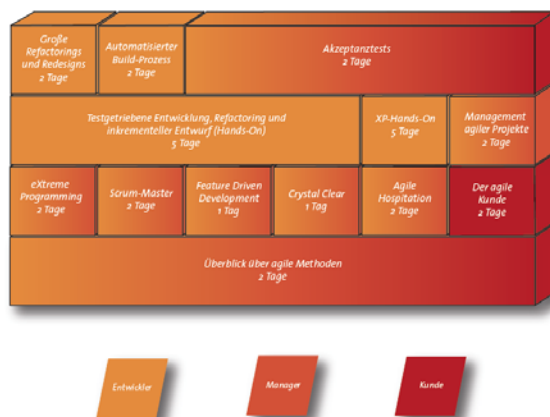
Große Refactorings und Redesigns
2 Tage

Automatisierter Build-Prozess
2 Tage

Akzeptanztests
2 Tage

Testgetriebene Entwicklung, Refactoring und inkrementeller Entwurf (Hands-On)
5 Tage

XP-Hands-On
5 Tage

Management agiler Projekte
2 Tage

eXtreme Programming
2 Tage

Scrum-Master
2 Tage

Feature Driven Development
1 Tag

Crystal Clear
1 Tag

Agile Hospitation
2 Tage

Der agile Kunde
2 Tage

Überblick über agile Methoden
2 Tage

Entwickler

Manager

Kunde